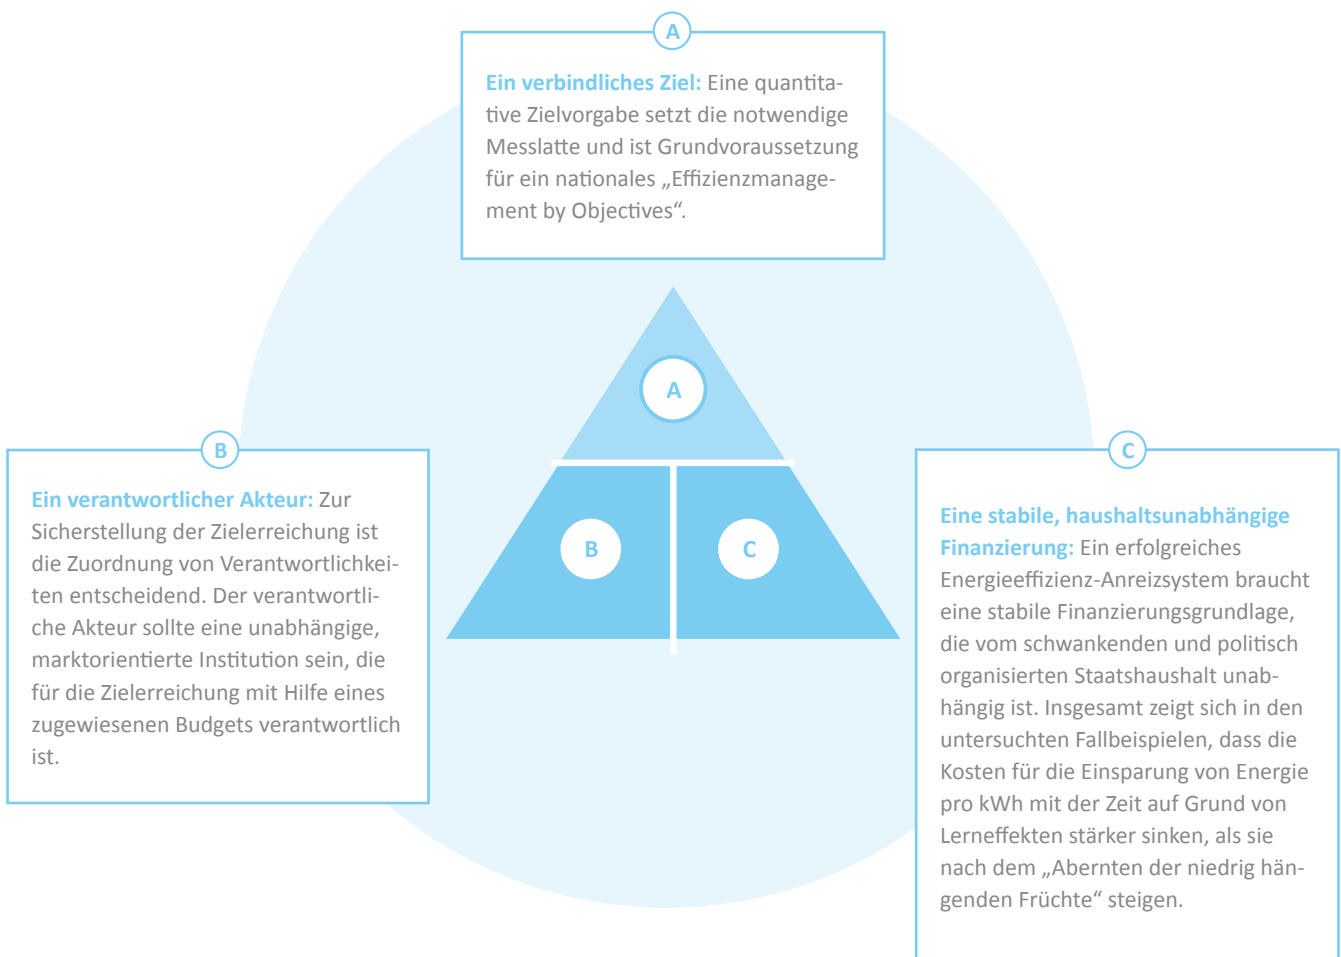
A

**Ein verbindliches Ziel:** Eine quantitative Zielvorgabe setzt die notwendige Messlatte und ist Grundvoraussetzung für ein nationales „Effizienzmanagement by Objectives“.

A

B

C

B

**Ein verantwortlicher Akteur:** Zur Sicherstellung der Zielerreichung ist die Zuordnung von Verantwortlichkeiten entscheidend. Der verantwortliche Akteur sollte eine unabhängige, marktorientierte Institution sein, die für die Zielerreichung mit Hilfe eines zugewiesenen Budgets verantwortlich ist.

C

**Eine stabile, haushaltsunabhängige Finanzierung:** Ein erfolgreiches Energieeffizienz-Anreizsystem braucht eine stabile Finanzierungsgrundlage, die vom schwankenden und politisch organisierten Staatshaushalt unabhängig ist. Insgesamt zeigt sich in den untersuchten Fallbeispielen, dass die Kosten für die Einsparung von Energie pro kWh mit der Zeit auf Grund von Lerneffekten stärker sinken, als sie nach dem „Abernten der niedrig hängenden Früchte“ steigen.